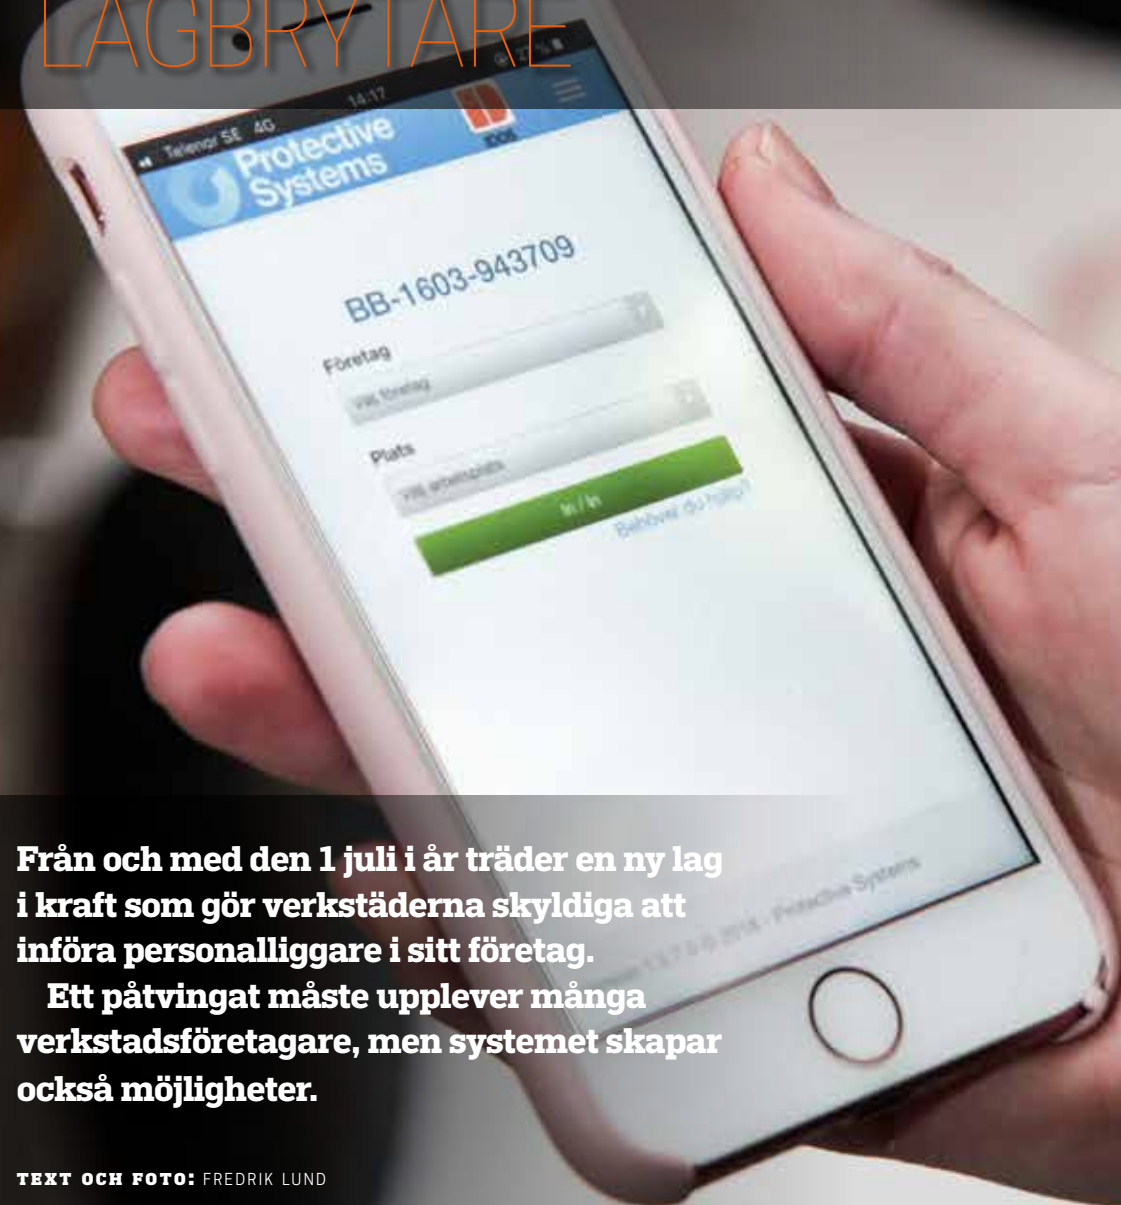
LAGBRYTARE

Telenor SE 4G 14:17

Protective Systems

BB-1603-943709

Företag

Välj företag

Plats

Välj arbetsplats

In / In

Behöver du hjälp?

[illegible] 2018 - Protective Systems

Från och med den 1 juli i år träder en ny lag i kraft som gör verkstäderna skyldiga att införa personalliggare i sitt företag.

Ett påtvingat måste upplever många verkstadsföretagare, men systemet skapar också möjligheter.

TEXT OCH FOTO: FREDRIK LUND